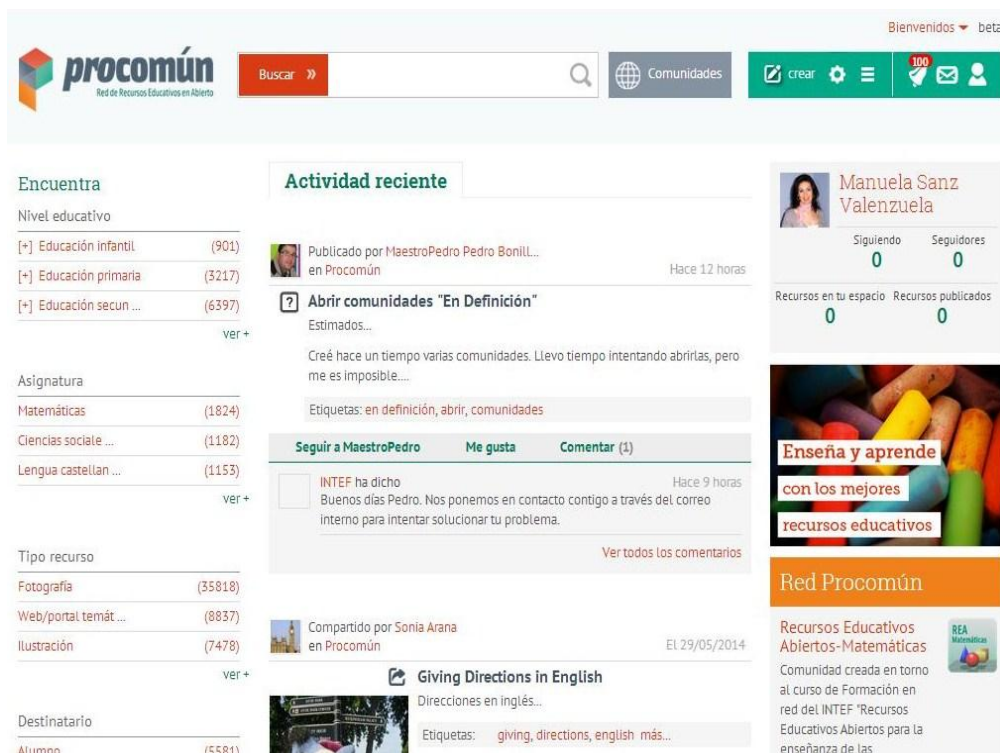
Bienvenidos beta

procomún
Red de Recursos Educativos en Abierto

Buscar »

Comunidades

crear

100

Encuentra
Nivel educativo
[+] Educación infantil (901)
[+] Educación primaria (3217)
[+] Educación secun ... (6397)
ver +

Asignatura
Matemáticas (1824)
Ciencias sociale ... (1182)
Lengua castellan ... (1153)
ver +

Tipo recurso
Fotografía (35818)
Web/portal temát ... (8837)
Ilustración (7478)
ver +

Destinatario
Alumno (5581)

Actividad reciente

Publicado por MaestroPedro Pedro Bonill...
en Procomún
Hace 12 horas

? Abrir comunidades "En Definición"
Estimados...

Creé hace un tiempo varias comunidades. Llevo tiempo intentando abrirlas, pero me es imposible....

Etiquetas: en definición, abrir, comunidades

Seguir a MaestroPedro Me gusta Comentar (1)

INTEF ha dicho
Hace 9 horas
Buenos días Pedro. Nos ponemos en contacto contigo a través del correo interno para intentar solucionar tu problema.

Ver todos los comentarios

Compartido por Sonia Arana
en Procomún
El 29/05/2014

Giving Directions in English
Direcciones en inglés...

Etiquetas: giving, directions, english más...

Manuela Sanz Valenzuela
Siguiendo 0
Seguidores 0
Recursos en tu espacio 0
Recursos publicados 0

Enseña y aprende
con los mejores
recursos educativos

Red Procomún

Recursos Educativos Abiertos-Matemáticas
REA Matemáticas
Comunidad creada en torno al curso de Formación en red del INTEF "Recursos Educativos Abiertos para la enseñanza de las